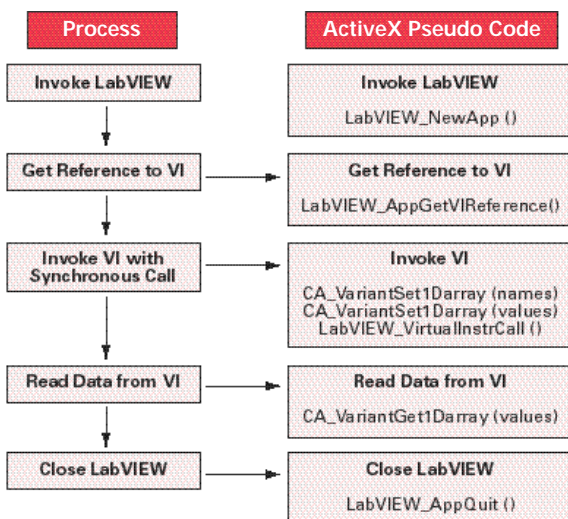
Process

ActiveX Pseudo Code

Invoke LabVIEW

Invoke LabVIEW

LabVIEW_NewApp ()

Get Reference to VI

Get Reference to VI

LabVIEW_AppGetVIReference()

Invoke VI with Synchronous Call

Invoke VI

CA_VariantSet1Darray (names)
CA_VariantSet1Darray (values)
LabVIEW_VirtualInstrCall ()

Read Data from VI

Read Data from VI

CA_VariantGet1Darray (values)

Close LabVIEW

Close LabVIEW

LabVIEW_AppQuit ()